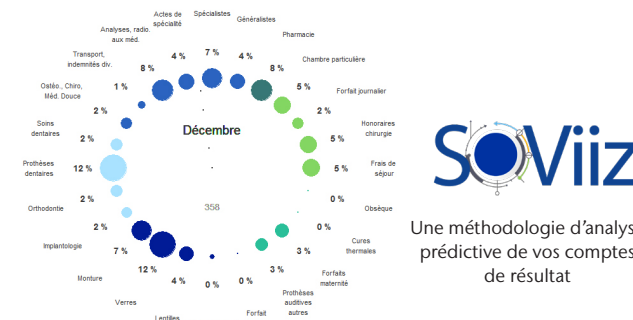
Actes de spécialité
Spécialistes
Généralistes
Analyses, radio. aux méd.
4 %
7 %
4 %
Pharmacie
Transport, indemnités div.
8 %
8 %
Chambre particulière
Ostéo., Chiro, Méd. Douce
1 %
5 %
Forfait journalier
2 %
2 %
Soins dentaires
Décembre
Honoraires chirurgie
2 %
5 %
Prothèses dentaires
12 %
5 %
Frais de séjour
2 %
0 %
Orthodontie
358
Obsèque
2 %
0 %
Implantologie
Cures thermales
7 %
3 %
Monture
12 %
4 %
0 %
0 %
3 %
Forfaits maternité
Verres
Prothèses auditives autres
Lentilles
Forfait

SOViiz
Une méthodologie d'analys
prédictive de vos comptes
de résultat